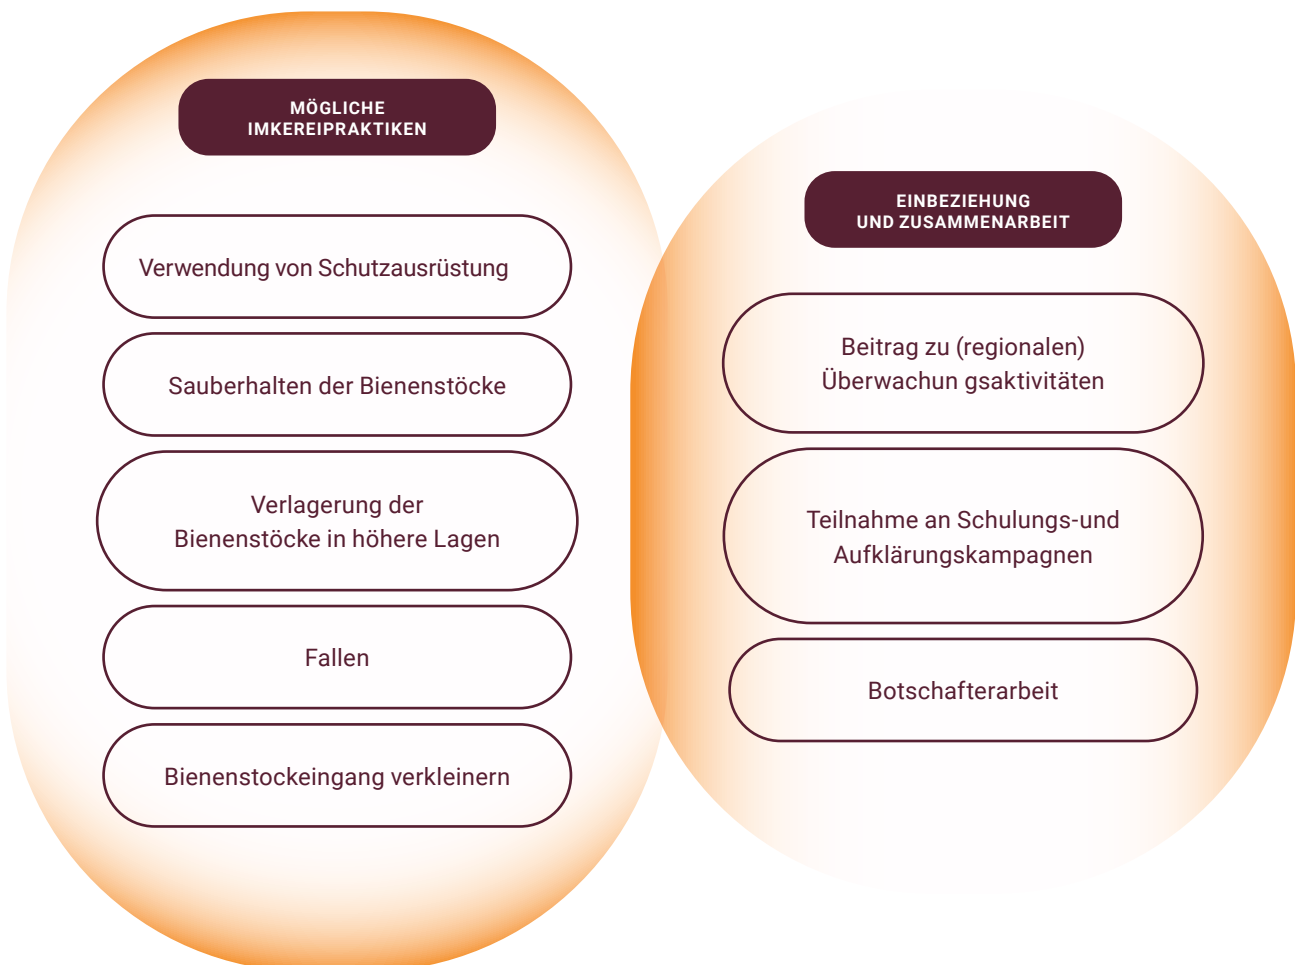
MÖGLICHE IMKEREIPRAKTIKEN

Verwendung von Schutzausrüstung

Sauberhalten der Bienenstöcke

Verlagerung der Bienenstöcke in höhere Lagen

Fallen

Bienenstockeingang verkleinern

EINBEZIEHUNG UND ZUSAMMENARBEIT

Beitrag zu (regionalen) Überwachun gsaktivitäten

Teilnahme an Schulungs-und Aufklärungskampagnen

Botschafterarbeit